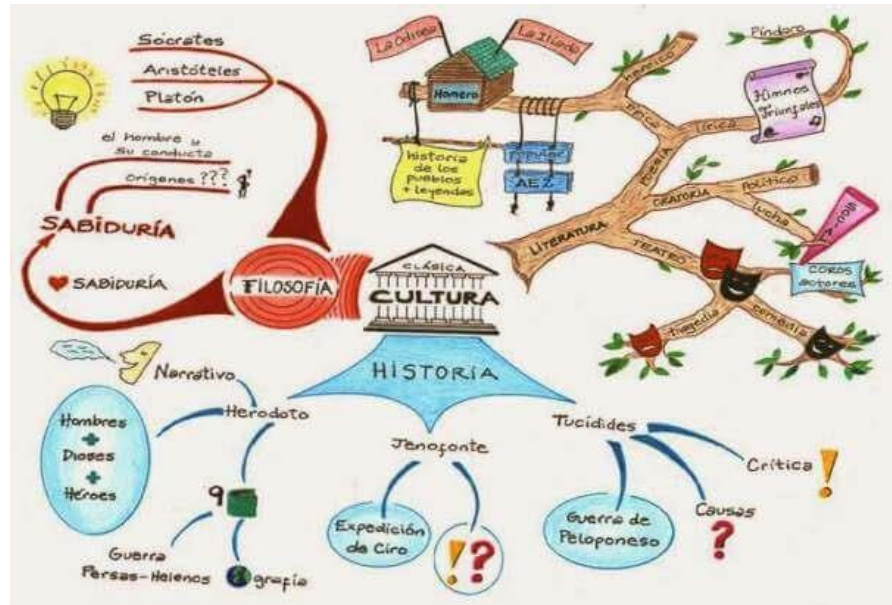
Sócrates
Aristóteles
Platón

el hombre y su conducta
orígenes ???

SABIDURÍA

SABIDURÍA

FILOSOFÍA

CLÁSICA
CULTURA

La Odisea
La Ilíada
Homero
historia de los pueblos + leyendas
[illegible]
AEZ
homérica
Épica
lírica
Píndaro
Himnos Triunfales
POESÍA
ORATORIA
política
lucha
LITERATURA
TEATRO
tragedia
comedia
COROS actores

HISTORIA

Narrativo
Herodoto
Hombres + Dioses + Héroes
9
Guerra Persas-Helenos
grafía

Jenofonte
Expedición de Ciro

Tucídides
Guerra de Peloponeso
Causas
Crítica